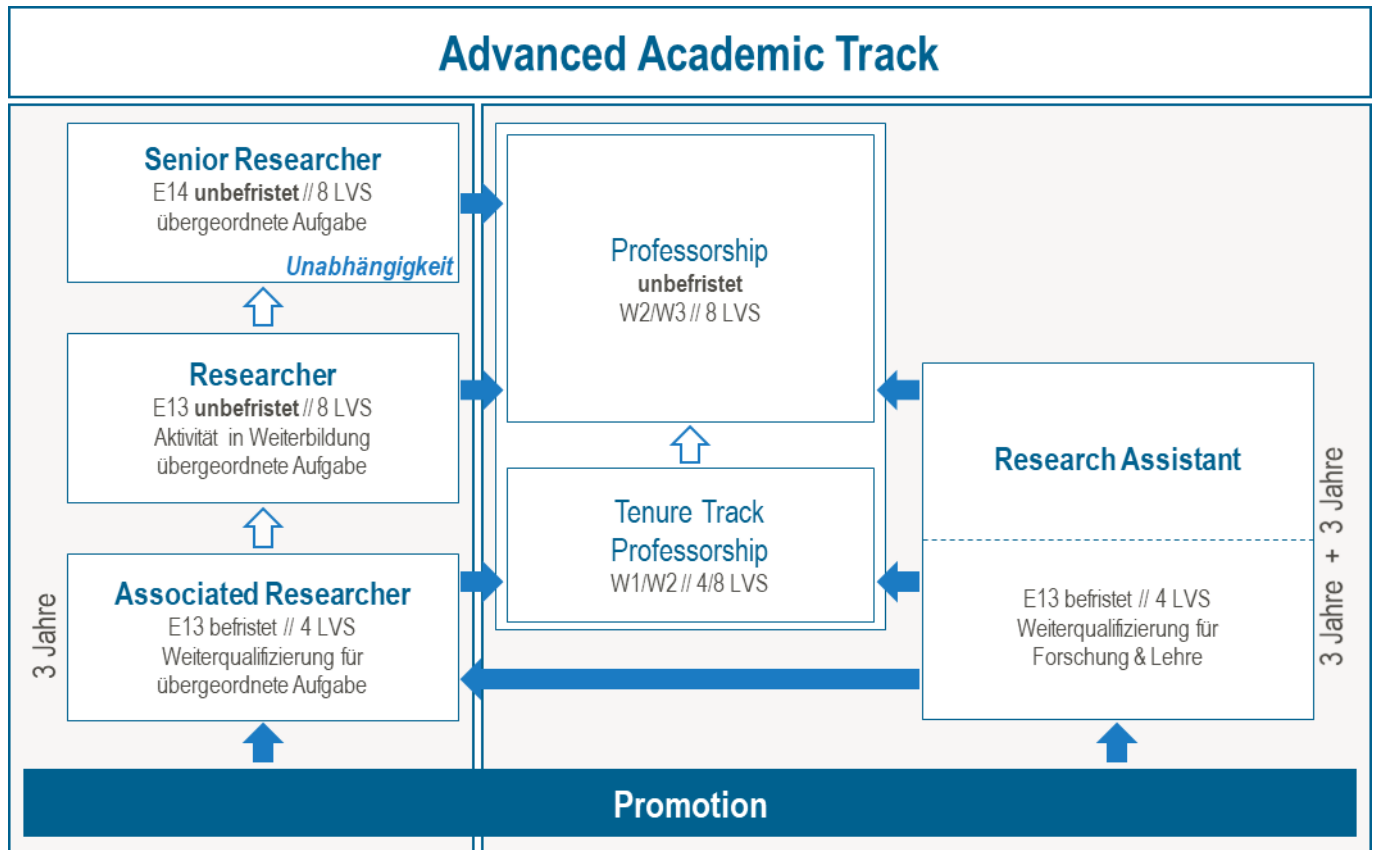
Advanced Academic Track

Senior Researcher
E14 **unbefristet** // 8 LVS
übergeordnete Aufgabe
*Unabhängigkeit*

Researcher
E13 **unbefristet** // 8 LVS
Aktivität in Weiterbildung
übergeordnete Aufgabe

Associated Researcher
E13 befristet // 4 LVS
Weiterqualifizierung für
übergeordnete Aufgabe

3 Jahre

Professorship
**unbefristet**
W2/W3 // 8 LVS

Tenure Track
Professorship
W1/W2 // 4/8 LVS

Research Assistant

E13 befristet // 4 LVS
Weiterqualifizierung für
Forschung & Lehre

3 Jahre + 3 Jahre

Promotion